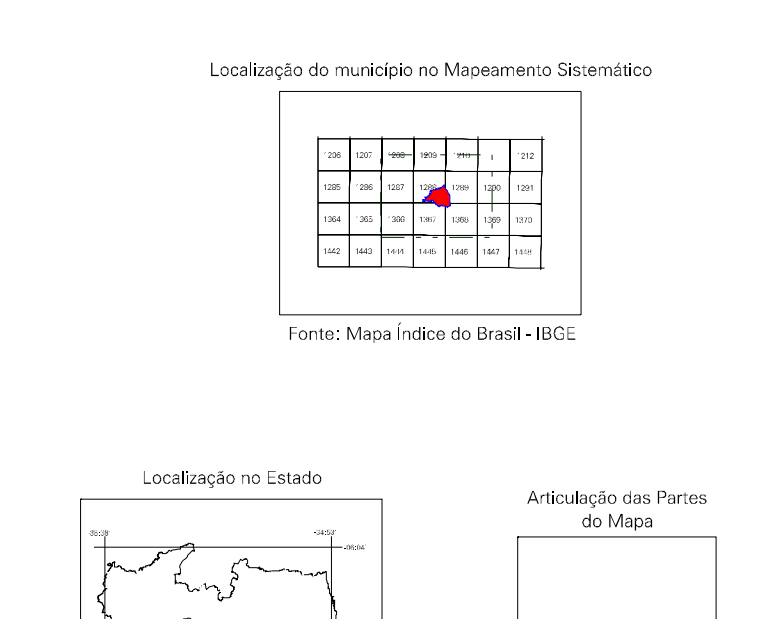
Localização do município no Mapeamento Sistemático

| 1206 | 1207 | 1208 | 1209 | 1210 | | 1212 |
|---|---|---|---|---|---|---|
| 1285 | 1286 | 1287 | 1288 | 1289 | 1290 | 1291 |
| 1364 | 1365 | 1366 | 1367 | 1368 | 1369 | 1370 |
| 1442 | 1443 | 1444 | 1445 | 1446 | 1447 | 1448 |

Fonte: Mapa Índice do Brasil - IBGE

Localização no Estado

35:39
-34:57
-06:04

Articulação das Partes do Mapa